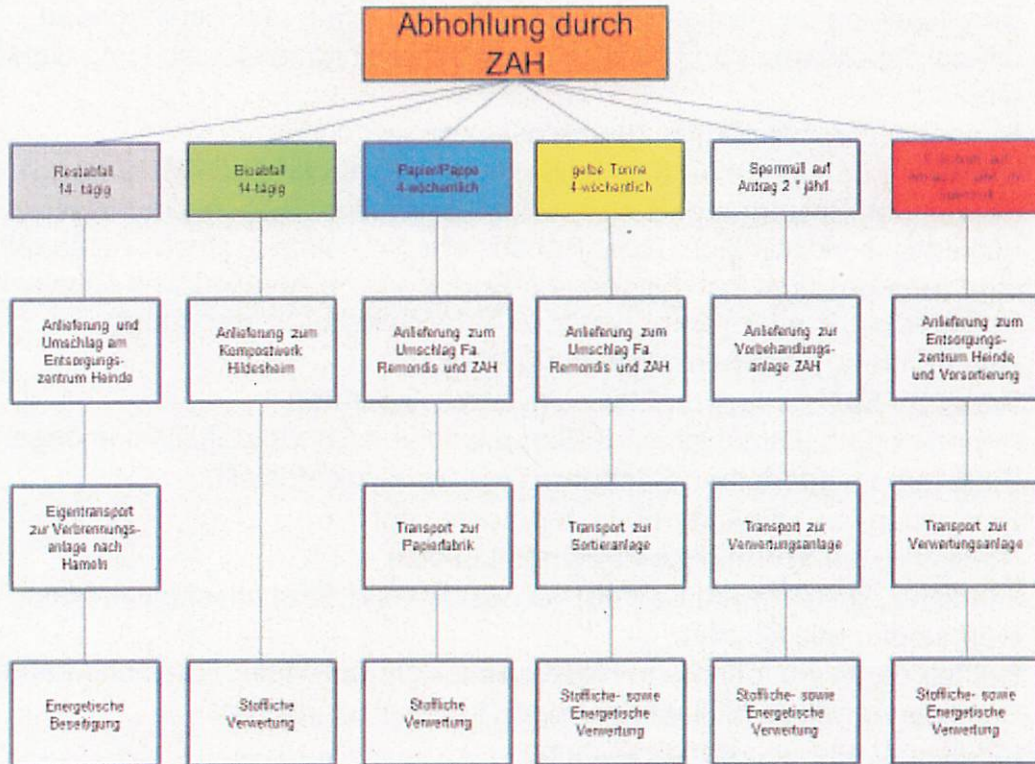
Abhohlung durch ZAH

Restabfall 14-tägig

Bioabfall 14-tägig

Papier/Pappe 4-wöchentlich

gelbe Tonne 4-wöchentlich

Sperrmüll auf Antrag 2 * jährl.

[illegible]

Anlieferung und Umschlag am Entsorgungszentrum Heinde

Anlieferung zum Kompostwerk Hildesheim

Anlieferung zum Umschlag Fa Remondis und ZAH

Anlieferung zum Umschlag Fa Remondis und ZAH

Anlieferung zur Vorbehandlungsanlage ZAH

Anlieferung zum Entsorgungszentrum Heinde und Vorsortierung

Eigentransport zur Verbrennungsanlage nach Hameln

Transport zur Papierfabrik

Transport zur Sortieranlage

Transport zur Verwertungsanlage

Transport zur Verwertungsanlage

Energetische Beseitigung

Stoffliche Verwertung

Stoffliche Verwertung

Stoffliche- sowie Energetische Verwertung

Stoffliche- sowie Energetische Verwertung

Stoffliche- sowie Energetische Verwertung